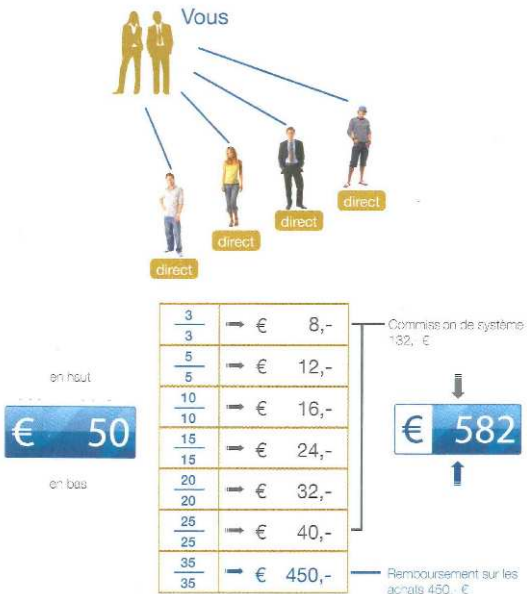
Vous

direct

direct

direct

direct

| | |
|---|---|
| $\frac{3}{3}$ | → € 8,- |
| $\frac{5}{5}$ | → € 12,- |
| $\frac{10}{10}$ | → € 16,- |
| $\frac{15}{15}$ | → € 24,- |
| $\frac{20}{20}$ | → € 32,- |
| $\frac{25}{25}$ | → € 40,- |
| $\frac{35}{35}$ | → € 450,- |

Commission de système 132,- €

en haut

€ 50

en bas

€ 582

Remboursement sur les achats 450,- €